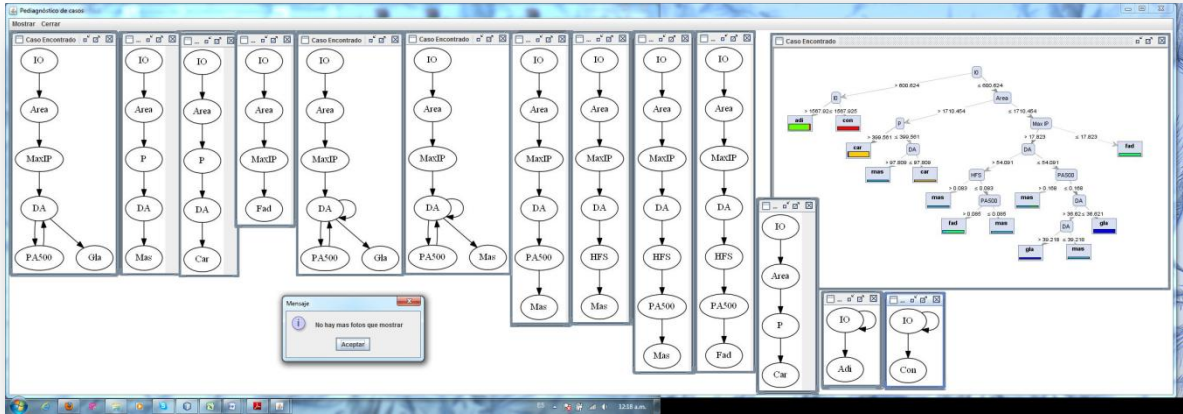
Pediagnóstico de casos
Mostrar Cerrar

Caso Encontrado
IO
Area
MaxIP
DA
PA500
Gla

IO
Area
P
DA
Mas

IO
Area
P
DA
Car

IO
Area
MaxIP
Fad

Caso Encontrado
IO
Area
MaxIP
DA
PA500
Gla

Caso Encontrado
IO
Area
MaxIP
DA
PA500
Mas

IO
Area
MaxIP
DA
PA500
Mas

IO
Area
MaxIP
DA
HFS
Mas

IO
Area
MaxIP
DA
HFS
PA500
Mas

IO
Area
MaxIP
DA
HFS
PA500
Fad

IO
Area
P
Car

IO
Adi

IO
Con

Caso Encontrado
IO
> 600.624
≤ 600.624
IO
Area
> 1567.925
≤ 1567.925
adi
con
> 1710.454
≤ 1710.454
P
Max IP
> 399.561
≤ 399.561
car
DA
> 17.823
≤ 17.823
> 97.809
≤ 97.809
DA
fad
mas
car
> 54.081
≤ 54.081
HFS
PA500
> 0.093
≤ 0.093
> 0.168
≤ 0.168
mas
PA500
mas
DA
> 0.085
≤ 0.085
> 36.621
≤ 36.621
fad
mas
DA
gla
> 39.218
≤ 39.218
gla
mas

Mensaje
No hay mas fotos que mostrar
Aceptar

12:18 a.m.